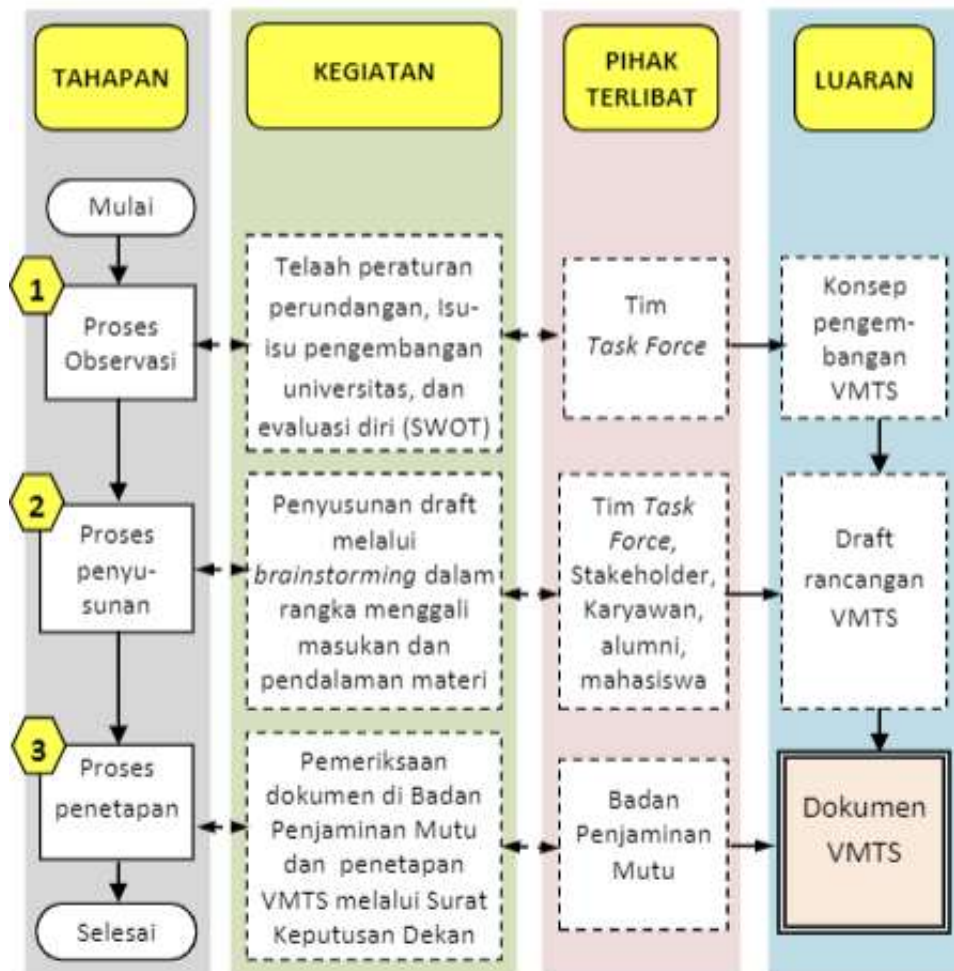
TAHAPAN

KEGIATAN

PIHAK TERLIBAT

LUARAN

Mulai

1

Proses Observasi

Telaah peraturan perundangan, Isu-isu pengembangan universitas, dan evaluasi diri (SWOT)

Tim *Task Force*

Konsep pengembangan VMTS

2

Proses penyusunan

Penyusunan draft melalui *brainstorming* dalam rangka menggali masukan dan pendalaman materi

Tim *Task Force*, Stakeholder, Karyawan, alumni, mahasiswa

Draft rancangan VMTS

3

Proses penetapan

Pemeriksaan dokumen di Badan Penjaminan Mutu dan penetapan VMTS melalui Surat Keputusan Dekan

Badan Penjaminan Mutu

Dokumen VMTS

Selesai